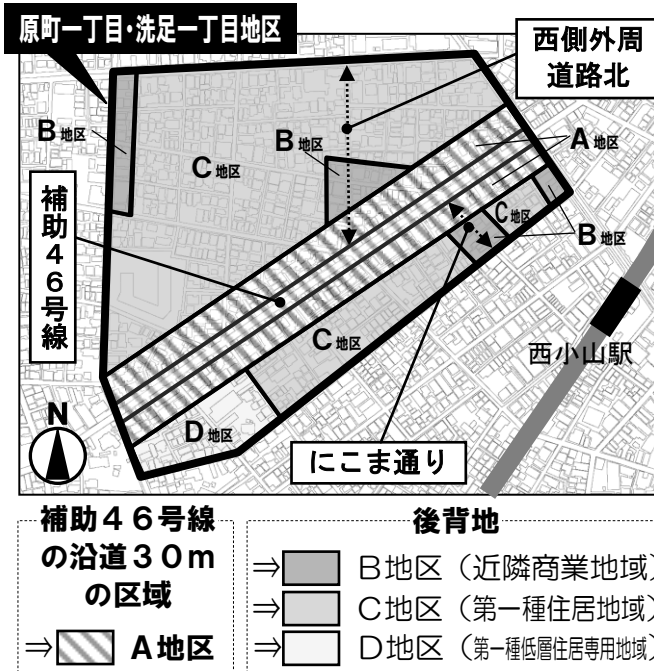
原町一丁目・洗足一丁目地区

西側外周道路北

B地区

B地区

A地区

C地区

補助46号線

C地区

B地区

C地区

西小山駅

N

D地区

にこま通り

補助46号線の沿道30mの区域

⇒ A地区

後背地

⇒ B地区（近隣商業地域）

⇒ C地区（第一種住居地域）

⇒ D地区（第一種低層住居専用地域）